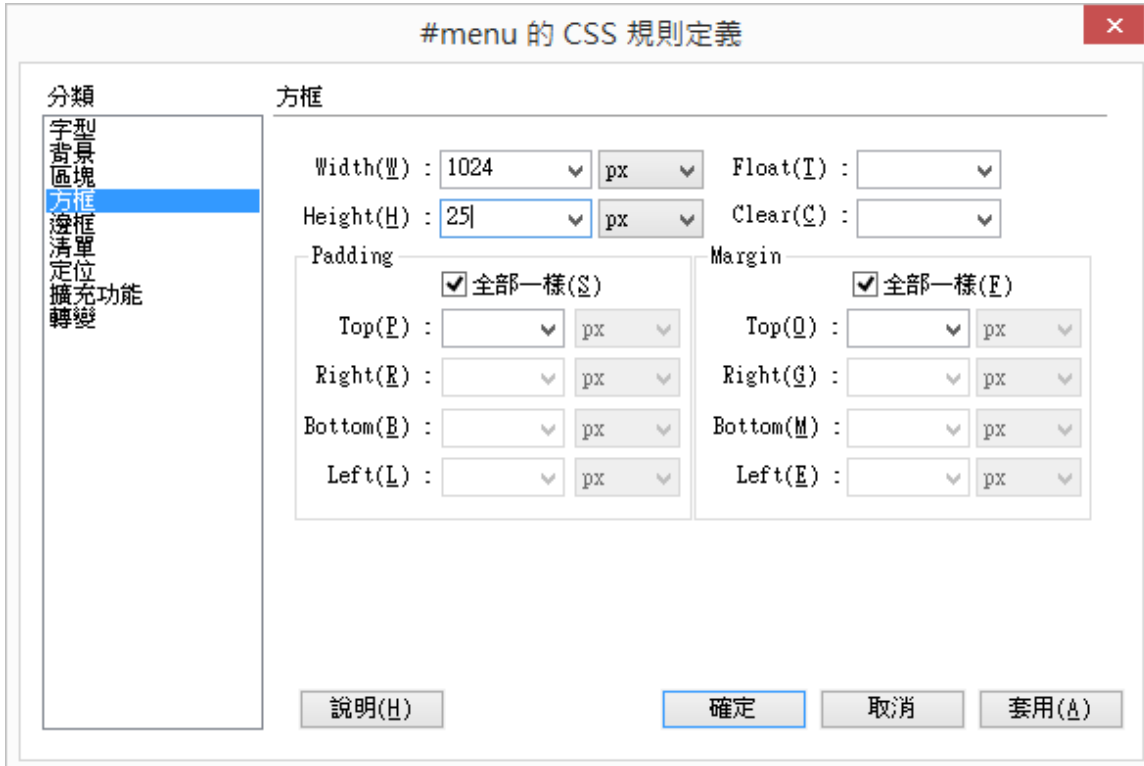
#menu 的 CSS 規則定義

分類
字型
背景
區塊
方框
邊框
清單
定位
擴充功能
轉變

方框

Width(W) : 1024 px
Height(H) : 25 px
Float(T) :
Clear(C) :

Padding
☑ 全部一樣(S)
Top(P) : px
Right(R) : px
Bottom(B) : px
Left(L) : px

Margin
☑ 全部一樣(F)
Top(O) : px
Right(G) : px
Bottom(M) : px
Left(E) : px

說明(H)
確定
取消
套用(A)